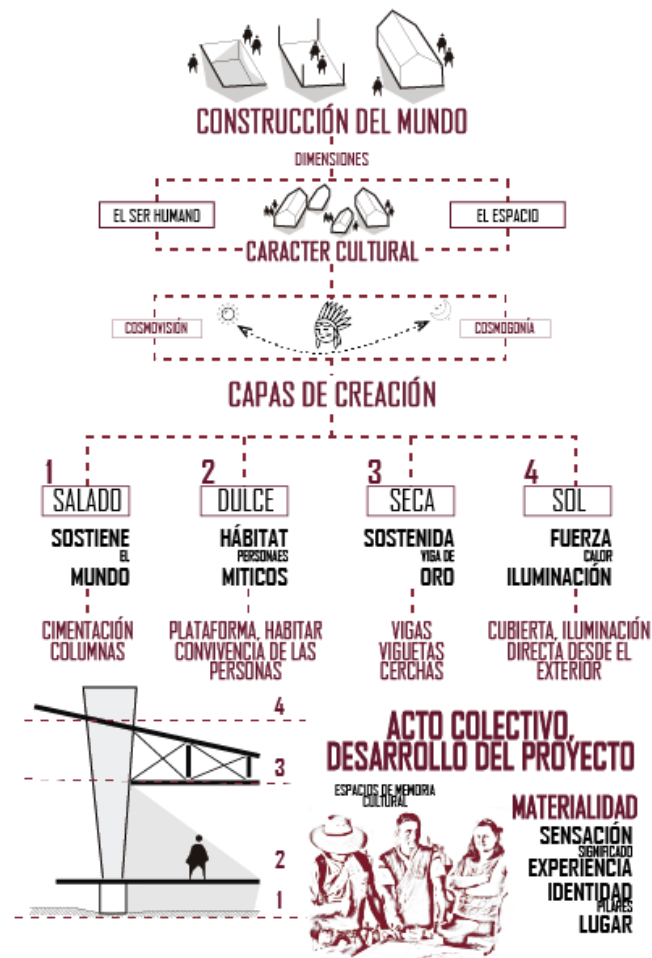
CONSTRUCCIÓN DEL MUNDO

DIMENSIONES

EL SER HUMANO

EL ESPACIO

CARACTER CULTURAL

COSMOVISIÓN

COSMOGONÍA

CAPAS DE CREACIÓN

1 SALADO
SOSTIENE EL MUNDO
CIMENTACIÓN COLUMNAS

2 DULCE
HÁBITAT PERSONAES MITICOS
PLATAFORMA, HABITAR CONVIVENCIA DE LAS PERSONAS

3 SECA
SOSTENIDA VIGA DE ORO
VIGAS VIGUETAS CERCHAS

4 SOL
FUERZA CALOR ILUMINACIÓN
CUBIERTA, ILUMINACIÓN DIRECTA DESDE EL EXTERIOR

4
3
2
1

ACTO COLECTIVO, DESARROLLO DEL PROYECTO

ESPACIOS DE MEMORIA CULTURAL

MATERIALIDAD
SENSACIÓN
SIGNIFICADO
EXPERIENCIA
IDENTIDAD
PILARES
LUGAR